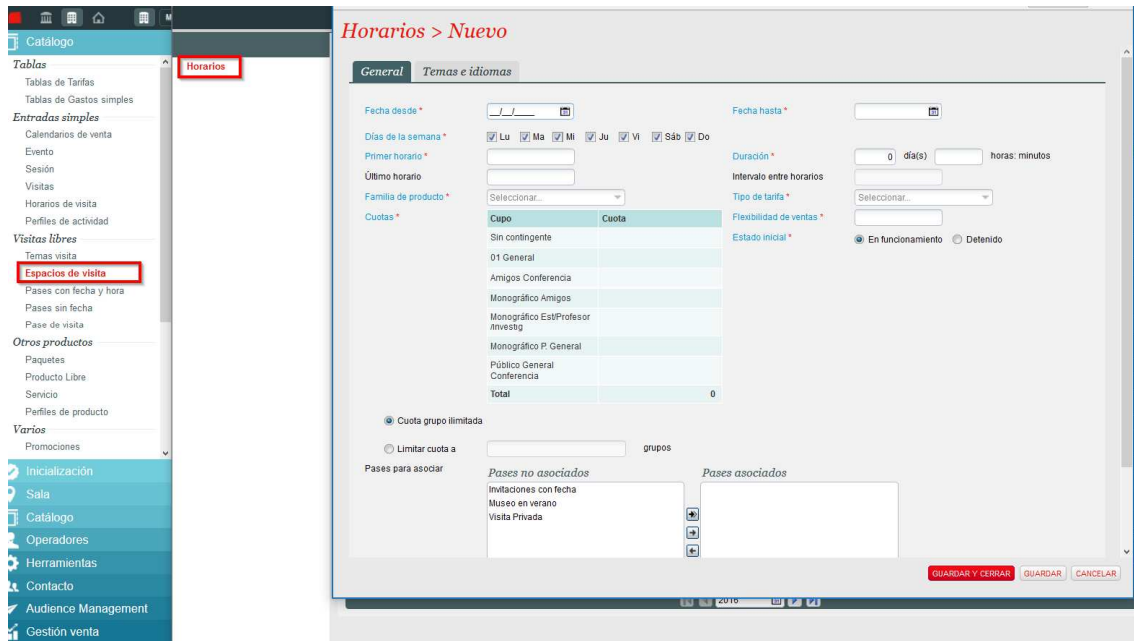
Catálogo
Tablas
Tablas de Tarifas
Tablas de Gastos simples
Entradas simples
Calendarios de venta
Evento
Sesión
Visitas
Horarios de visita
Perfiles de actividad
Visitas libres
Temas visita
Espacios de visita
Pases con fecha y hora
Pases sin fecha
Pase de visita
Otros productos
Paquetes
Producto Libre
Servicio
Perfiles de producto
Varios
Promociones
Inicialización
Sala
Catálogo
Operadores
Herramientas
Contacto
Audience Management
Gestión venta

Horarios

Horarios > Nuevo

General Temas e idiomas

Fecha desde * __/__/____
Fecha hasta *
Días de la semana * Lu Ma Mi Ju Vi Sáb Do
Primer horario *
Duración * 0 día(s) horas: minutos
Último horario
Intervalo entre horarios
Familia de producto * Seleccionar...
Tipo de tarifa * Seleccionar...
Cuotas *
Flexibilidad de ventas *
Estado inicial * En funcionamiento Detenido

| Cupo | Cuota |
|---|---|
| Sin contingente | |
| 01 General | |
| Amigos Conferencia | |
| Monográfico Amigos | |
| Monográfico Est/Profesor /Investig | |
| Monográfico P. General | |
| Público General Conferencia | |
| Total | 0 |

Cuota grupo ilimitada
Limitar cuota a grupos
Pases para asociar
Pases no asociados
Invitaciones con fecha
Museo en verano
Visita Privada
Pases asociados

GUARDAR Y CERRAR GUARDAR CANCELAR

2016